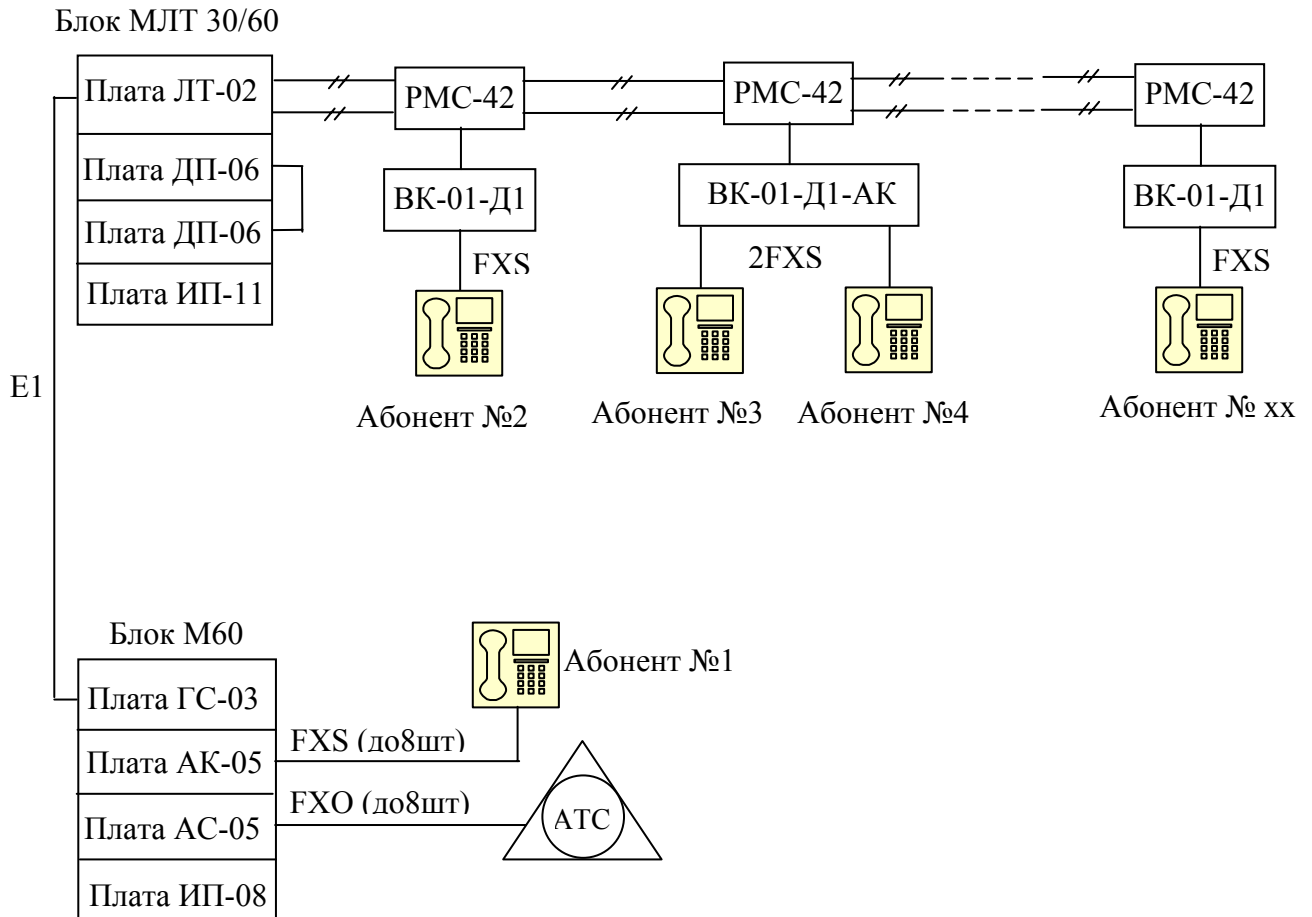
Блок МЛТ 30/60

Плата ЛТ-02

Плата ДП-06

Плата ДП-06

Плата ИП-11

РМС-42

РМС-42

РМС-42

ВК-01-Д1

ВК-01-Д1-АК

ВК-01-Д1

FXS

2FXS

FXS

E1

Абонент №2

Абонент №3

Абонент №4

Абонент № хх

Блок М60

Плата ГС-03

Плата АК-05

Плата АС-05

Плата ИП-08

Абонент №1

FXS (до8шт)

FXO (до8шт)

АТС